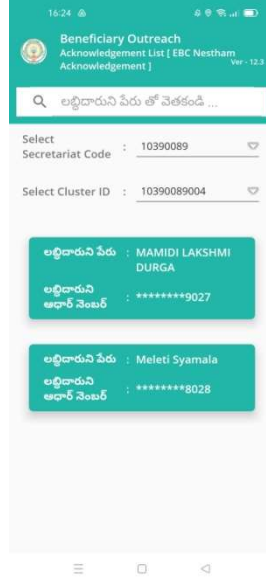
16:24

Beneficiary Outreach
Acknowledgement List [ EBC Nestham Acknowledgement ]
Ver - 12.3

లబ్ధిదారుని పేరు తో వెతకండి ...

Select Secretariat Code : 10390089

Select Cluster ID : 10390089004

లబ్ధిదారుని పేరు : MAMIDI LAKSHMI DURGA
లబ్ధిదారుని ఆధార్ నెంబర్ : ********9027

లబ్ధిదారుని పేరు : Meleti Syamala
లబ్ధిదారుని ఆధార్ నెంబర్ : ********8028